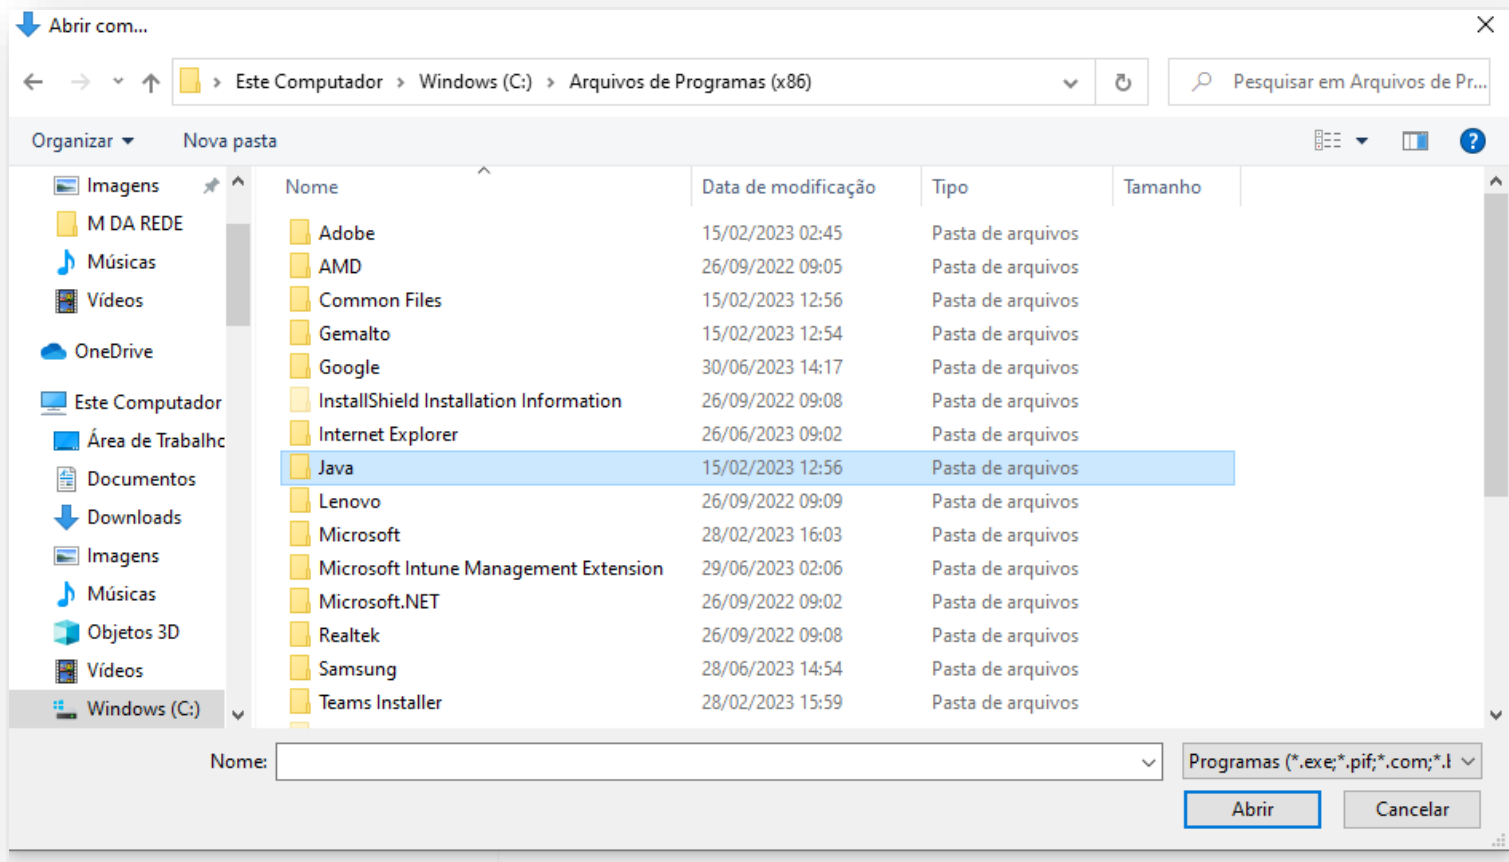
Abrir com...

Este Computador > Windows (C:) > Arquivos de Programas (x86)

Pesquisar em Arquivos de Pr...

Organizar ▾ Nova pasta

Imagens
M DA REDE
Músicas
Vídeos
OneDrive
Este Computador
Área de Trabalho
Documentos
Downloads
Imagens
Músicas
Objetos 3D
Vídeos
Windows (C:)

| Nome | Data de modificação | Tipo | Tamanho |
|---|---|---|---|
| Adobe | 15/02/2023 02:45 | Pasta de arquivos | |
| AMD | 26/09/2022 09:05 | Pasta de arquivos | |
| Common Files | 15/02/2023 12:56 | Pasta de arquivos | |
| Gemalto | 15/02/2023 12:54 | Pasta de arquivos | |
| Google | 30/06/2023 14:17 | Pasta de arquivos | |
| InstallShield Installation Information | 26/09/2022 09:08 | Pasta de arquivos | |
| Internet Explorer | 26/06/2023 09:02 | Pasta de arquivos | |
| Java | 15/02/2023 12:56 | Pasta de arquivos | |
| Lenovo | 26/09/2022 09:09 | Pasta de arquivos | |
| Microsoft | 28/02/2023 16:03 | Pasta de arquivos | |
| Microsoft Intune Management Extension | 29/06/2023 02:06 | Pasta de arquivos | |
| Microsoft.NET | 26/09/2022 09:02 | Pasta de arquivos | |
| Realtek | 26/09/2022 09:08 | Pasta de arquivos | |
| Samsung | 28/06/2023 14:54 | Pasta de arquivos | |
| Teams Installer | 28/02/2023 15:59 | Pasta de arquivos | |

Nome:
Programas (*.exe;*.pif;*.com;*.I
Abrir
Cancelar